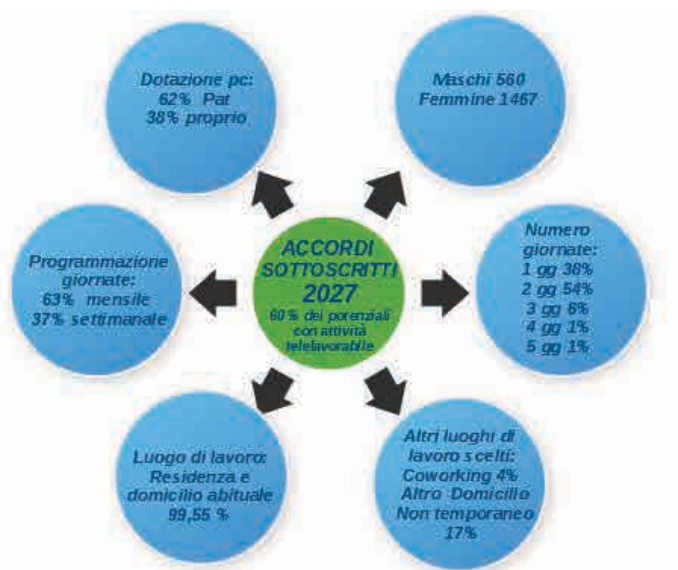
ACCORDI SOTTOSCRITTI
2027
60 % dei potenziali con attività telelavorabile

Dotazione pc:
62% Pat
38% proprio

Maschi 560
Femmine 1467

Numero giornate:
1 gg 38%
2 gg 54%
3 gg 6%
4 gg 1%
5 gg 1%

Altri luoghi di lavoro scelti:
Coworking 4%
Altro Domicilio Non temporaneo 17%

Luogo di lavoro:
Residenza e domicilio abituale
99,55 %

Programmazione giornate:
63% mensile
37% settimanale